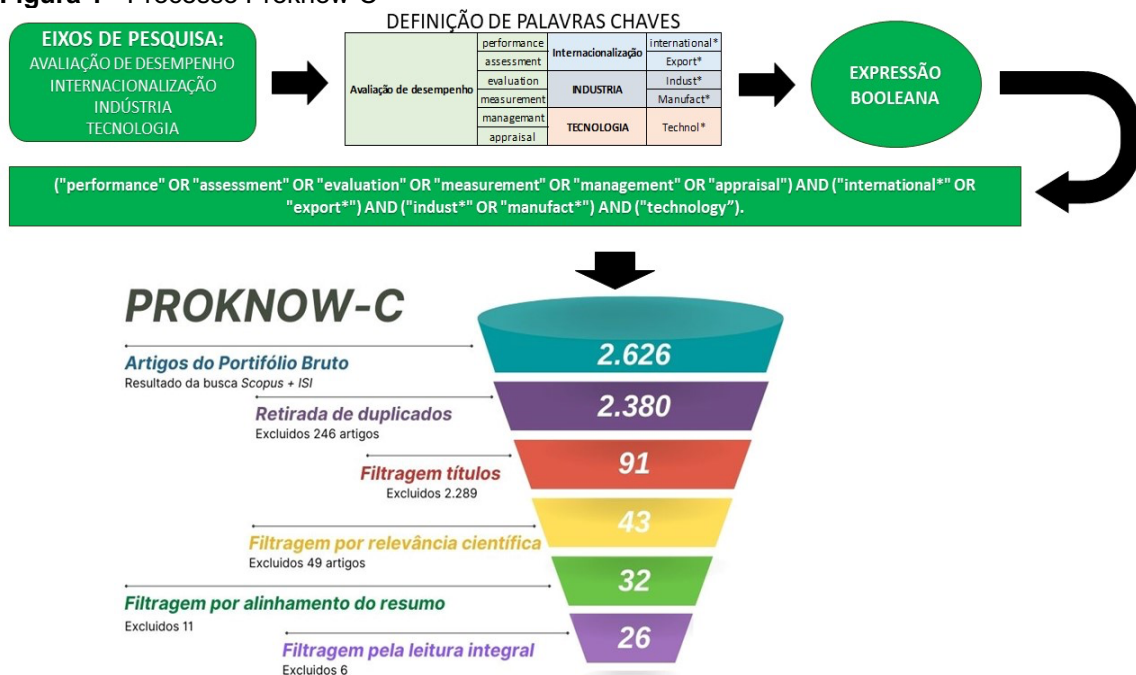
Figura 1 - Processo Proknow-C

EIXOS DE PESQUISA:
AVALIAÇÃO DE DESEMPENHO
INTERNACIONALIZAÇÃO
INDÚSTRIA
TECNOLOGIA

DEFINIÇÃO DE PALAVRAS CHAVES

| Avaliação de desempenho | performance | Internacionalização | international* |
|---|---|---|---|
| | assessment | | Export* |
| | evaluation | INDUSTRIA | Indust* |
| | measurement | | Manufact* |
| | managemant | TECNOLOGIA | Technol* |
| | appraisal | | |

EXPRESSÃO BOOLEANA

("performance" OR "assessment" OR "evaluation" OR "measurement" OR "management" OR "appraisal") AND ("international*" OR "export*") AND ("indust*" OR "manufact*") AND ("technology").

PROKNOW-C

Artigos do Portifólio Bruto
Resultado da busca Scopus + ISI
2.626

Retirada de duplicados
Excluidos 246 artigos
2.380

Filtragem títulos
Excluidos 2.289
91

Filtragem por relevância científica
Excluidos 49 artigos
43

Filtragem por alinhamento do resumo
Excluidos 11
32

Filtragem pela leitura integral
Excluidos 6
26